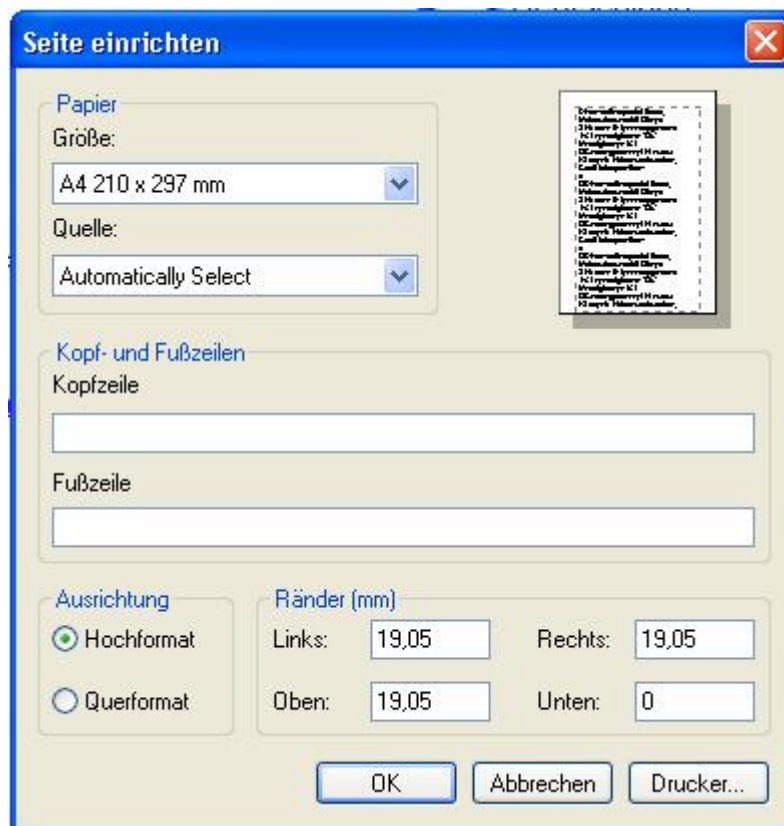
Seite einrichten

Papier
Größe:
A4 210 x 297 mm
Quelle:
Automatically Select

Kopf- und Fußzeilen
Kopfzeile

Fußzeile

Ausrichtung
Hochformat
Querformat

Ränder (mm)
Links: 19,05
Rechts: 19,05
Oben: 19,05
Unten: 0

OK
Abbrechen
Drucker...